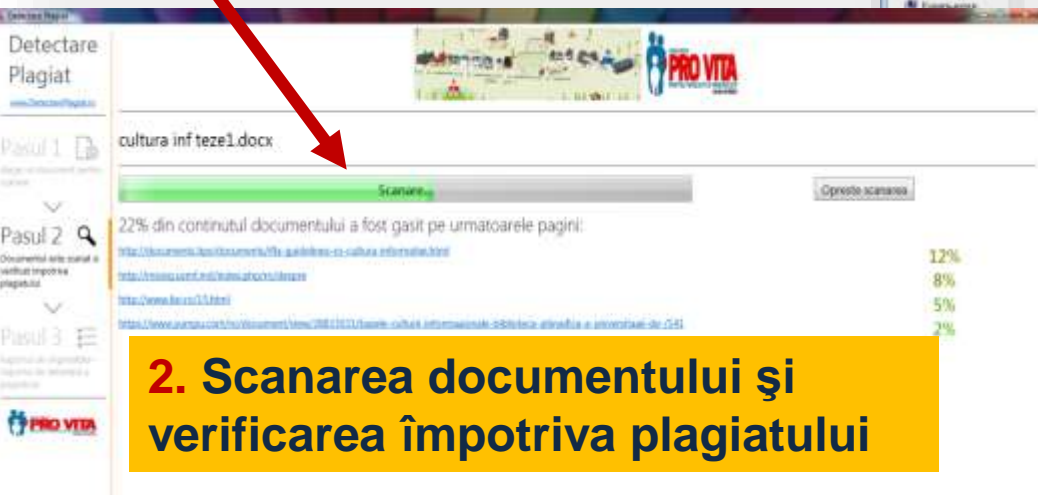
Detectare Plagiat

www.DetectarePlagiat.ro

Pasul 1

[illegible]

Pasul 2

Documentul este scanat si verificat impotriva plagiatului

Pasul 3

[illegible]

PRO VITA

PRO VITA

cultura inf teze1.docx

Scanare...

Opreste scanarea

22% din continutul documentului a fost gasit pe urmatoarele pagini:

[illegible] 12%

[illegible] 8%

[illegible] 5%

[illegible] 2%

2. Scanarea documentului şi verificarea împotriva plagiatului